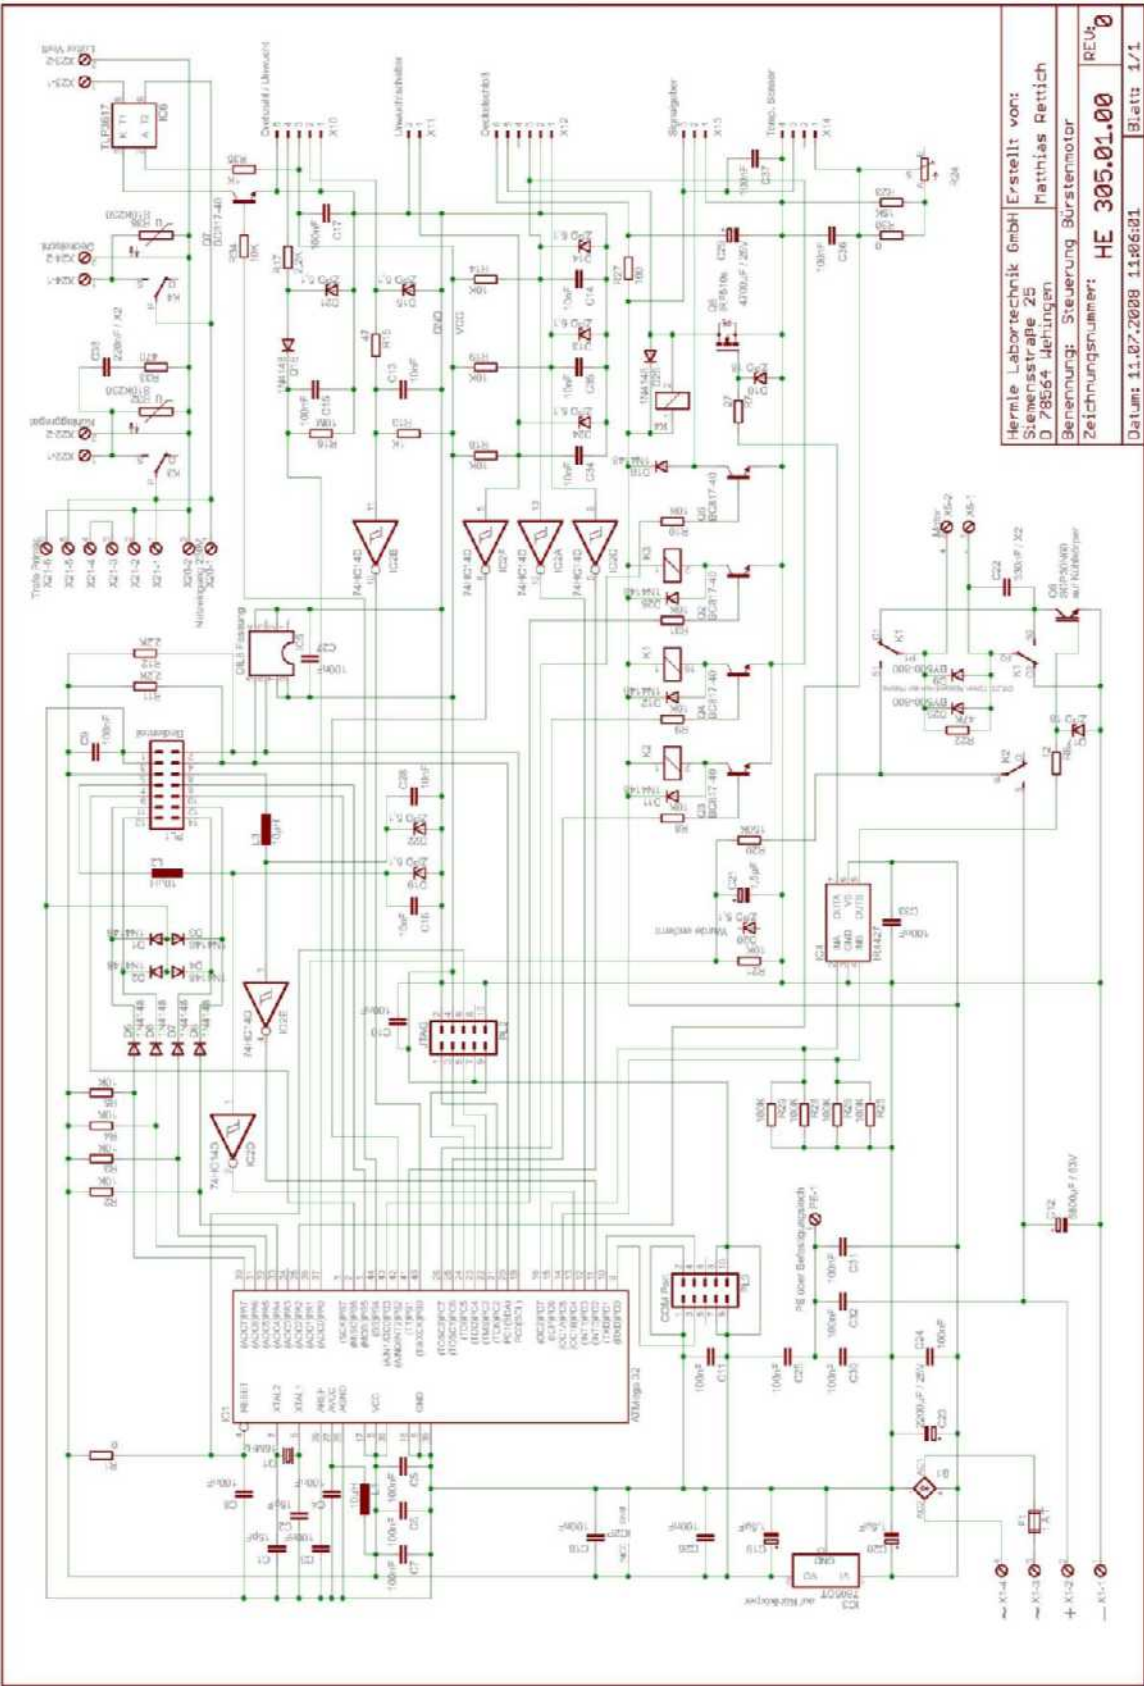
Hermle Labortechnik GmbH
Siemensstraße 25
D 78564 Wehingen

Erstellt von:
Matthias Rettich

Benennung: Steuerung Bürstenmotor

Zeichnungsnummer:
HE 305.01.00

REV: 0

Datum: 11.07.2008 11:06:01

Blatt: 1/1

ATmega 32
IC1
74HC14D
X1-1
X1-2
X1-3
X1-4
X10
X11
X12
X13
X14
X6-1
X6-2
Motor
Bedienteil
DIL8 Fassung
JTAG
COM Port
PE über Befestigungsloch
PE-1
7805T
IC4
IR4427
BD817-40
BYS00-800
BDP50/400 auf Kühlkörper
Drehzahl / Unwucht
Unwuchtschalter
Deckelschloß
Signalgeber
Temp. Sensor
Nullstellung
Deckelstand
Tr/fo Primär
T-P3817
IRF8510
1N4148
4700µF / 25V
2200µF / 25V
1800µF / 63V
100nF
10nF
10µF
15pF
100k
10k
47k
2,2k
R33
R24
C31
C22
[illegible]